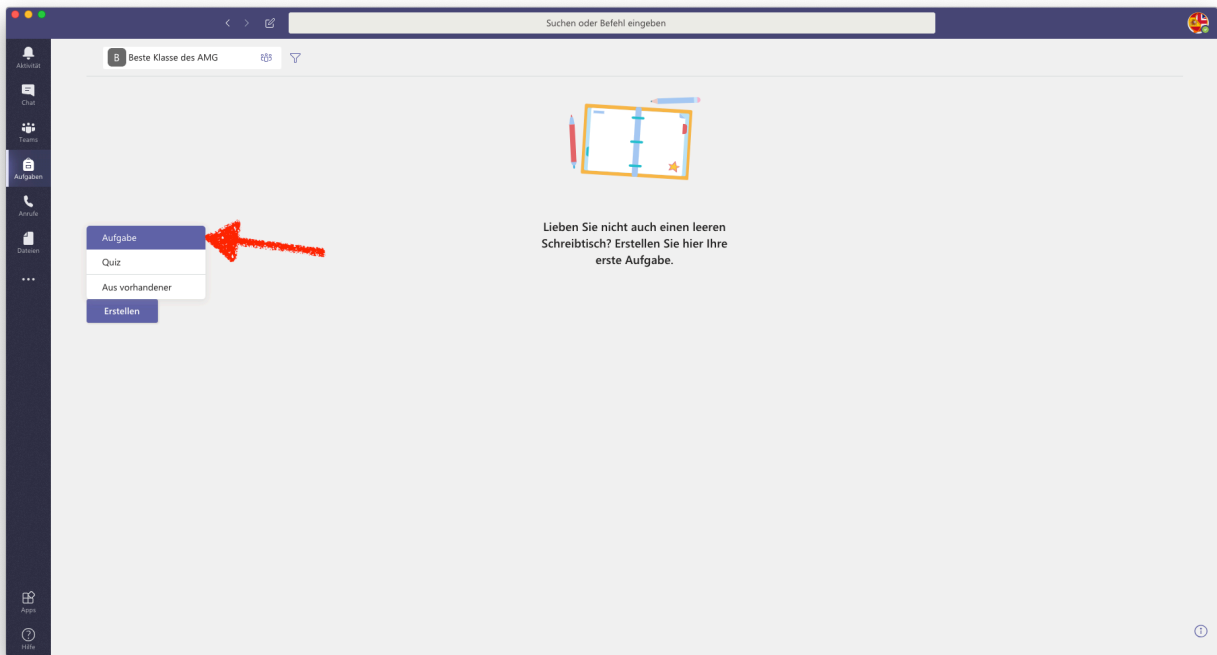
Suchen oder Befehl eingeben

Aktivität
Chat
Teams
Aufgaben
Anrufe
Dateien
...

B Beste Klasse des AMG

Aufgabe
Quiz
Aus vorhandener
Erstellen

Lieben Sie nicht auch einen leeren Schreibtisch? Erstellen Sie hier Ihre erste Aufgabe.

Apps
Hilfe